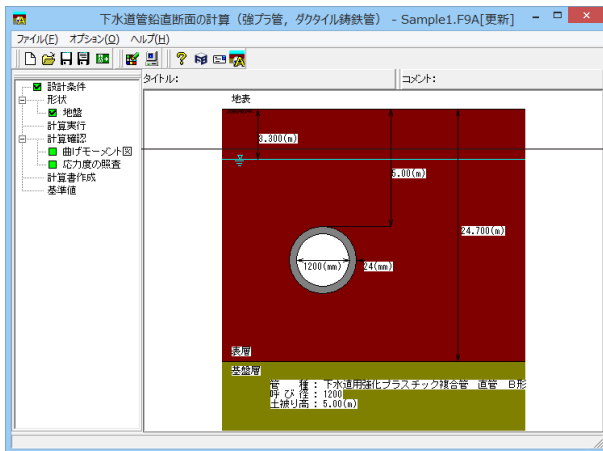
下水道管鉛直断面の計算（強プラ管，ダクタイル鋳鉄管） - Sample1.F9A[更新]

ファイル(F)　オプション(O)　ヘルプ(H)

タイトル:　コメント:

設計条件
形状
地盤
計算実行
計算確認
曲げモーメント図
応力度の照査
計算書作成
基準値

地表
3.300(m)
5.00(m)
24.700(m)
1200(mm)
24(mm)
表層
基盤層
管　種：下水道用強化プラスチック複合管　直管　B形
呼び径：1200
土被り高：5.00(m)